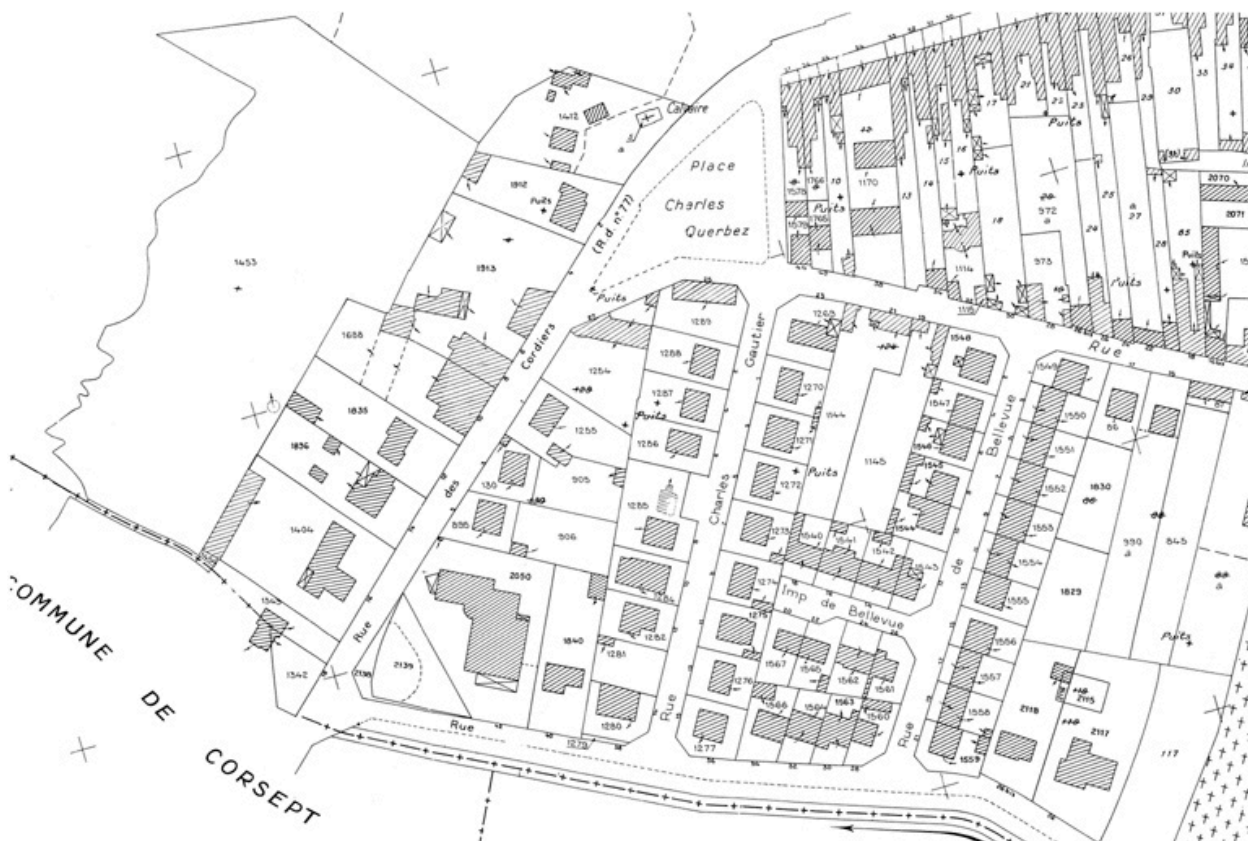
Calvaire
Place
Charles
Querbez
(R.d n°77)
Rue des Cordiers
Puits
1412
1912
1913
1453
1688
1835
1836
1404
1343
1342
2138
2139
2050
1840
1281
1280
1279
1254
1255
130
905
906
888
1289
1288
1287
1286
1285
1284
1282
Rue Charles Gautier
1263
1270
1271
1272
1273
1274
1275
1276
1277
1144
1145
1640
1641
1542
1543
1544
1545
1546
1547
1548
Imp de Bellevue
1567
1565
1566
1564
1563
1562
1561
1560
Rue de Bellevue
1549
1550
1551
1552
1553
1554
1555
1556
1557
1558
1559
Rue
1630
990
845
1829
2118
2115
2117
117
86
1170
1114
972
973
2070
2071
1578
1579
1566
1765
Puits
COMMUNE DE CORSEPT
Rue